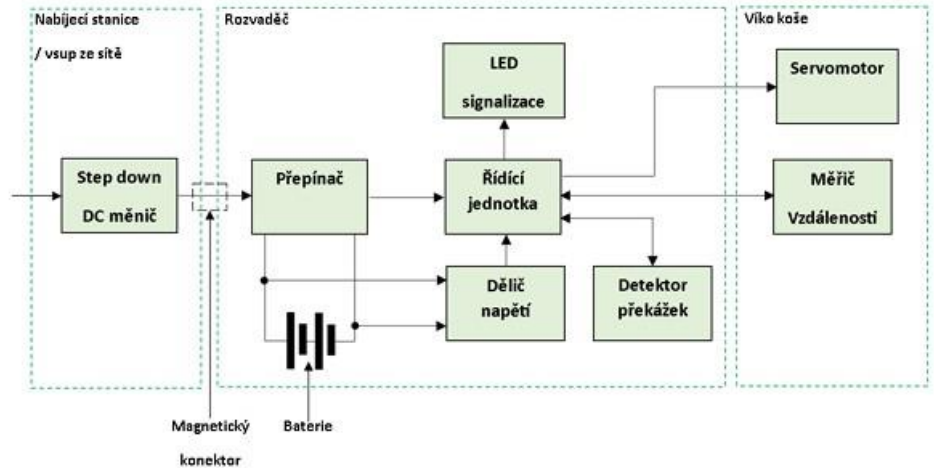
Nabíjecí stanice

/ vsup ze sítě

Step down DC měnič

Rozvaděč

LED signalizace

Přepínač

Řídící jednotka

Dělič napětí

Detektor překážek

Víko koše

Servomotor

Měřič Vzdálenosti

Magnetický konektor

Baterie